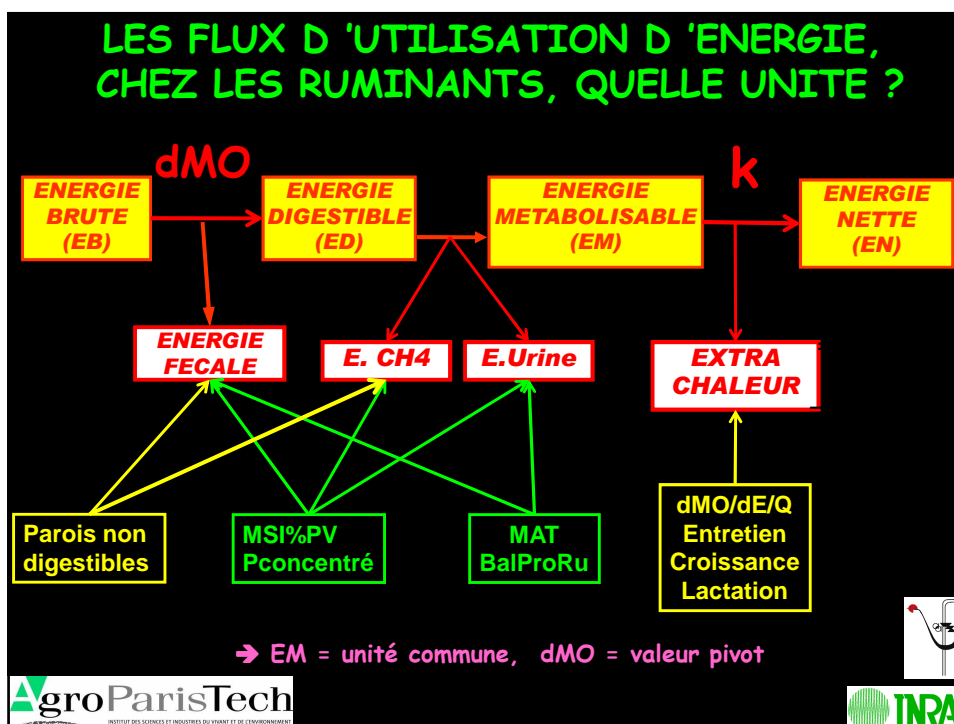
LES FLUX D 'UTILISATION D 'ENERGIE, CHEZ LES RUMINANTS, QUELLE UNITE ?

dMO

k

ENERGIE BRUTE (EB)

ENERGIE DIGESTIBLE (ED)

ENERGIE METABOLISABLE (EM)

ENERGIE NETTE (EN)

ENERGIE FECALE

E. CH4

E.Urine

EXTRA CHALEUR

Parois non digestibles

MSI%PV Pconcentré

MAT BalProRu

dMO/dE/Q Entretien Croissance Lactation

➔ EM = unité commune, dMO = valeur pivot

AgroParisTech
INSTITUT DES SCIENCES ET INDUSTRIES DU VIVANT ET DE L'ENVIRONNEMENT

INRA